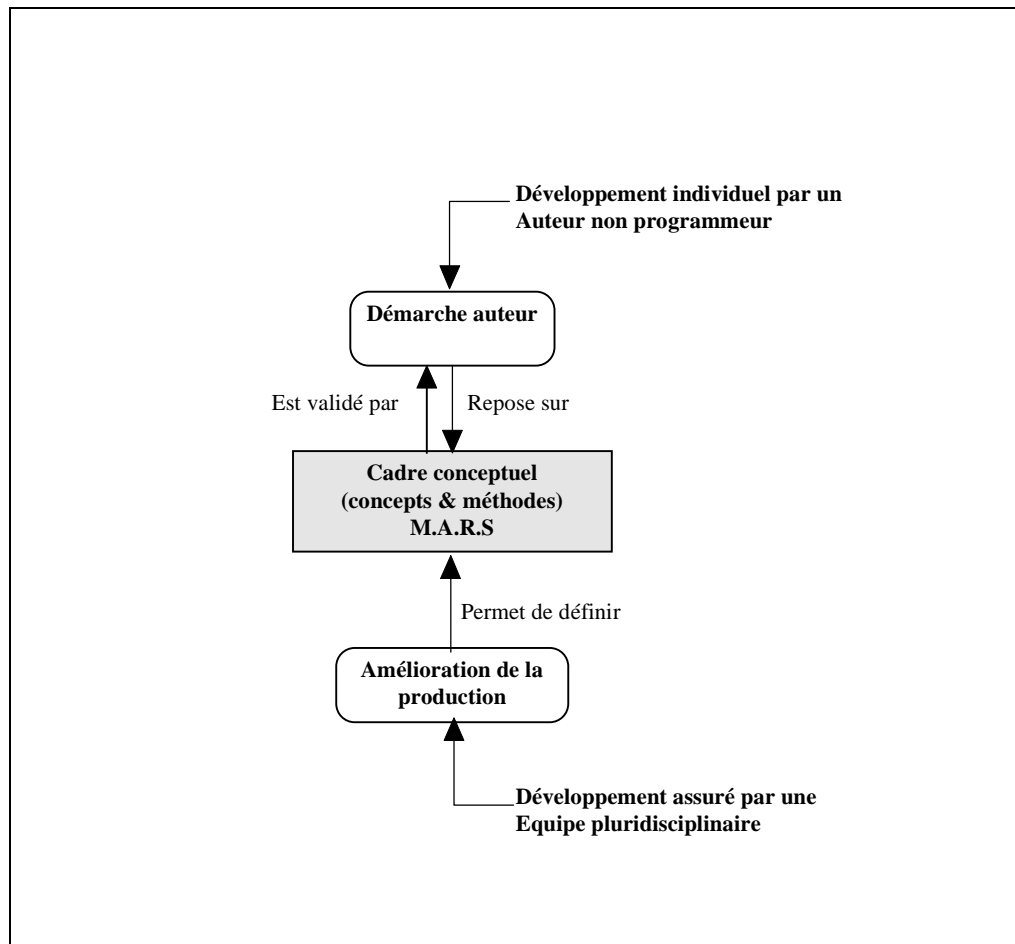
Développement individuel par un Auteur non programmeur

Démarche auteur

Est validé par

Repose sur

Cadre conceptuel
(concepts & méthodes)
M.A.R.S

Permet de définir

Amélioration de la production

Développement assuré par une Equipe pluridisciplinaire